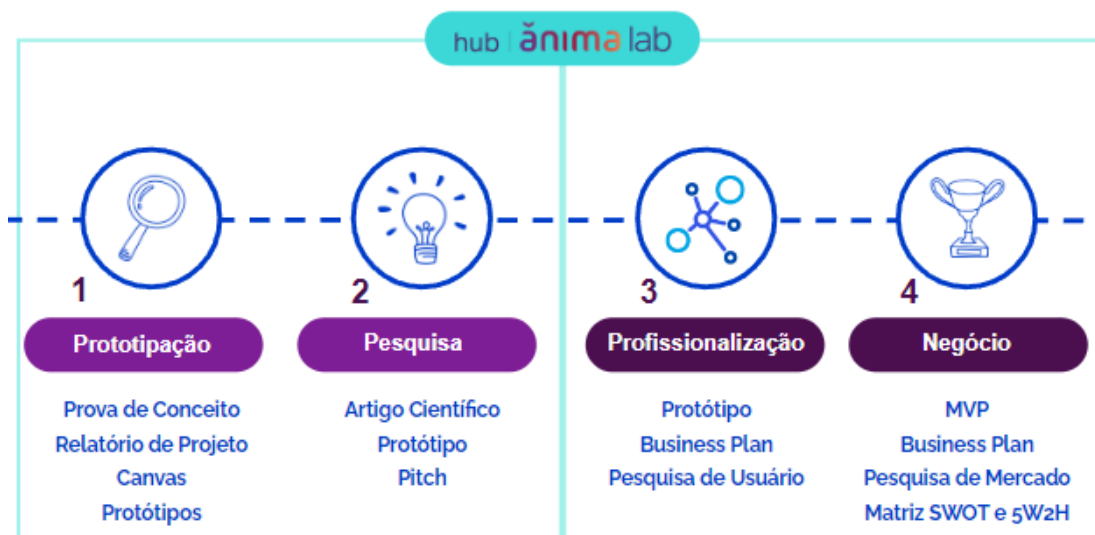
hub | ănima lab

1
Prototipação
Prova de Conceito
Relatório de Projeto
Canvas
Protótipos

2
Pesquisa
Artigo Científico
Protótipo
Pitch

3
Profissionalização
Protótipo
Business Plan
Pesquisa de Usuário

4
Negócio
MVP
Business Plan
Pesquisa de Mercado
Matriz SWOT e 5W2H